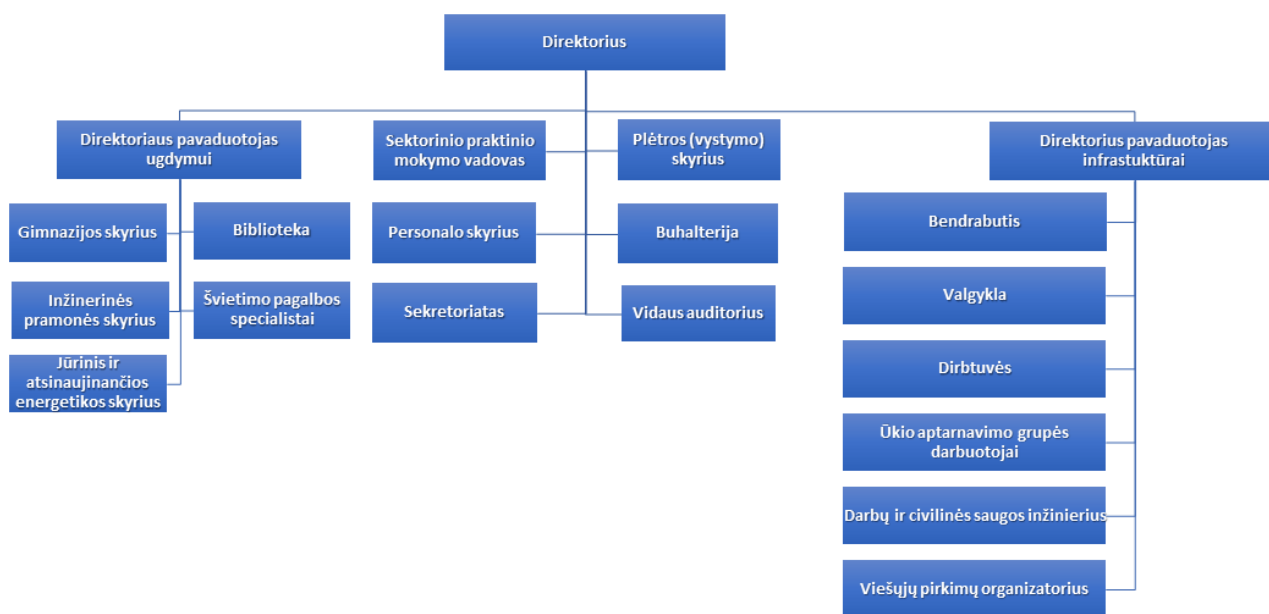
Direktorius

Direktoriaus pavaduotojas ugdymui

Gimnazijos skyrius

Biblioteka

Inžinerinės pramonės skyrius

Švietimo pagalbos specialistai

Jūrinis ir atsinaujinančios energetikos skyrius

Sektorinio praktinio mokymo vadovas

Personalo skyrius

Sekretoriatas

Plėtros (vystymo) skyrius

Buhalterija

Vidaus auditorius

Direktorius pavaduotojas infrastuktūrai

Bendrabutis

Valgykla

Dirbtuvės

Ūkio aptarnavimo grupės darbuotojai

Darbų ir civilinės saugos inžinierius

Viešųjų pirkimų organizatorius